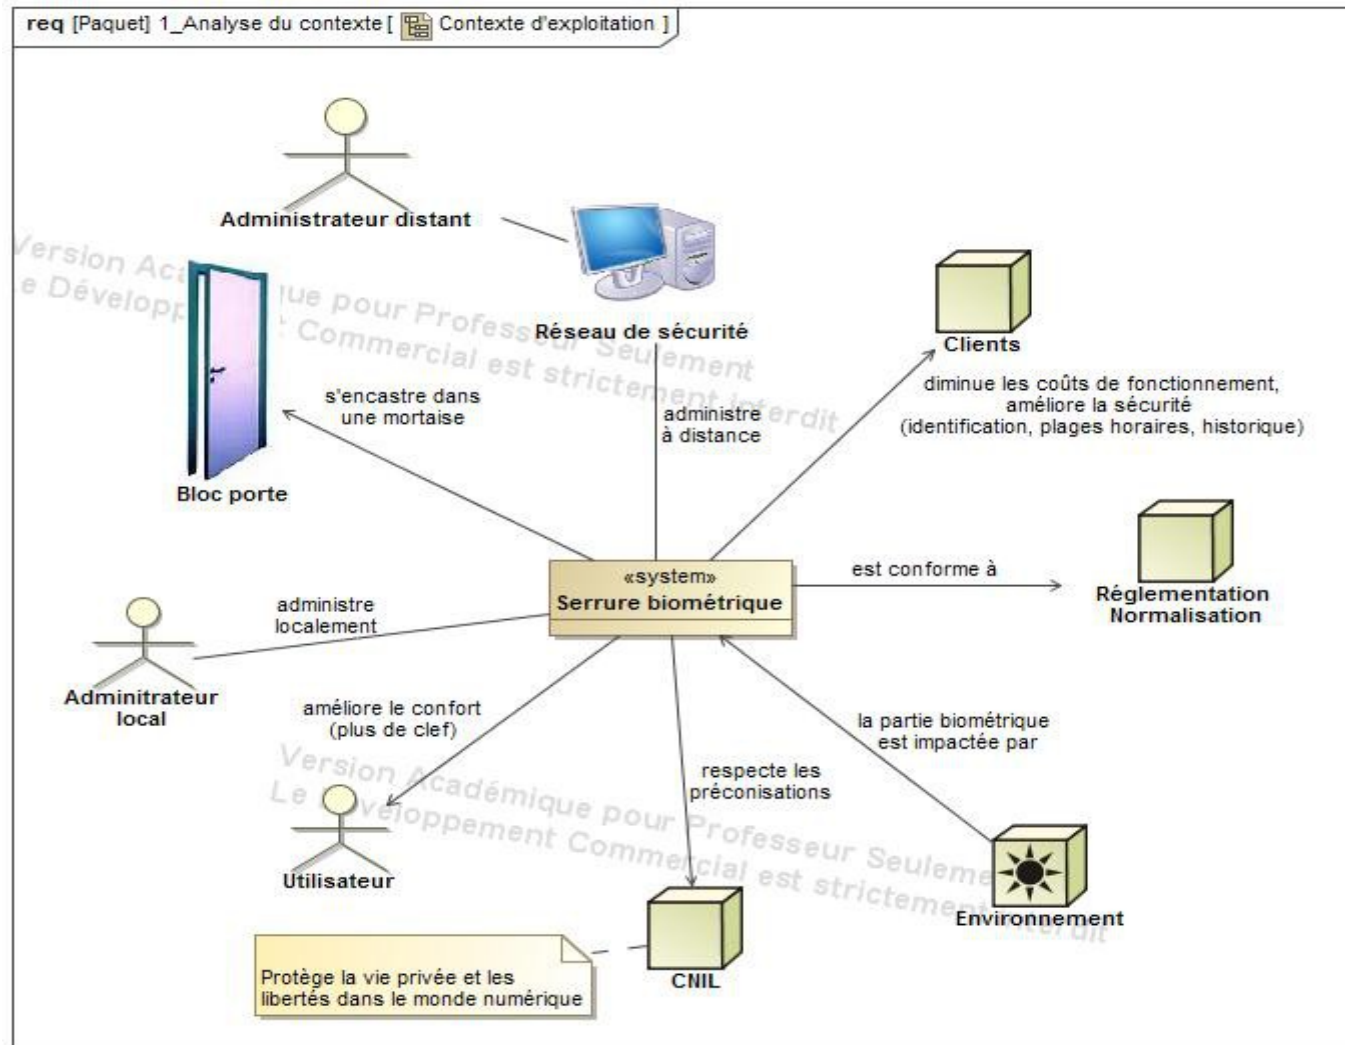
req [Paquet] 1_Analyse du contexte [ Contexte d'exploitation ]

Administrateur distant

Version Académique pour Professeur Seulement
Le Développement Commercial est strictement interdit

Réseau de sécurité

Clients

s'encastre dans une mortaise

administre à distance

diminue les coûts de fonctionnement, améliore la sécurité (identification, plages horaires, historique)

Bloc porte

«system»
Serrure biométrique

est conforme à

Réglementation Normalisation

administre localement

Adminitrateur local

améliore le confort (plus de clef)

la partie biométrique est impactée par

respecte les préconisations

Version Académique pour Professeur Seulement
Le Développement Commercial est strictement interdit

Utilisateur

Environnement

Protège la vie privée et les libertés dans le monde numérique

CNIL